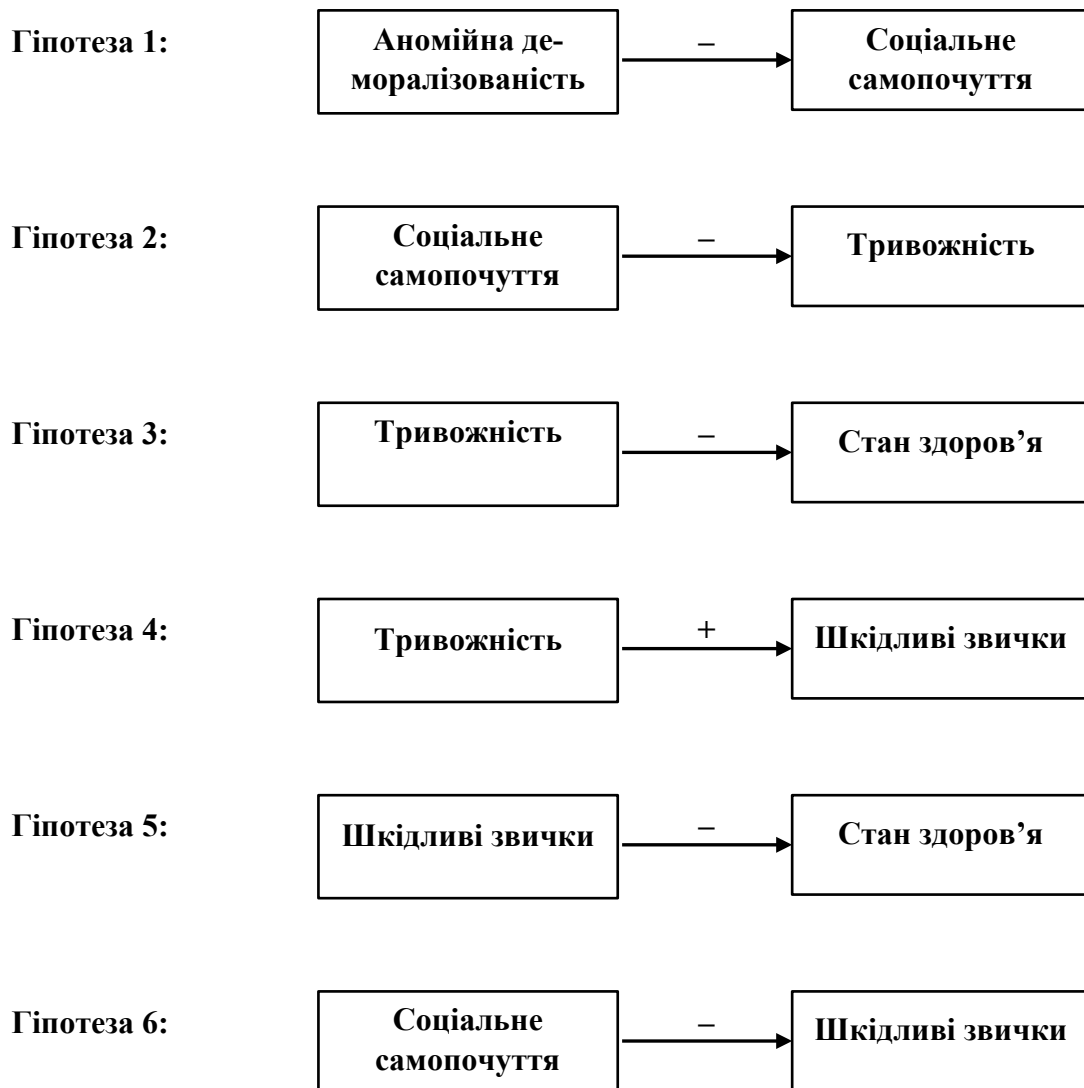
Гіпотеза 1:

Аномійна деморалізованість

–

Соціальне самопочуття

Гіпотеза 2:

Соціальне самопочуття

–

Тривожність

Гіпотеза 3:

Тривожність

–

Стан здоров’я

Гіпотеза 4:

Тривожність

+

Шкідливі звички

Гіпотеза 5:

Шкідливі звички

–

Стан здоров’я

Гіпотеза 6:

Соціальне самопочуття

–

Шкідливі звички